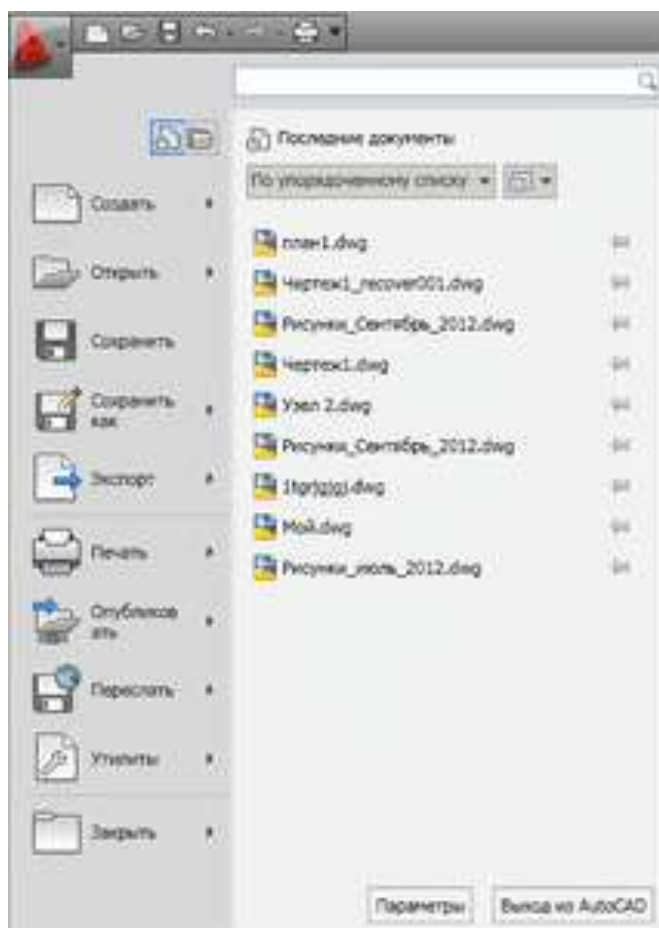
Последние документы

По упорядоченному списку

Создать

Открыть

Сохранить

Сохранить как

Экспорт

Печать

Опубликовать

Переслать

Утилиты

Закрыть

план1.dwg

Чертеж1_recover001.dwg

Рисунки_Сентябрь_2012.dwg

Чертеж1.dwg

Узел 2.dwg

Рисунки_Сентябрь_2012.dwg

1tgrjgjgj.dwg

Мой.dwg

Рисунки_июль_2012.dwg

Параметры

Выход из AutoCAD